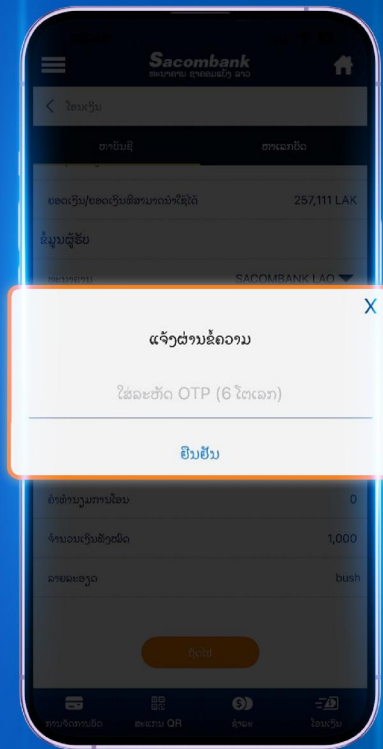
Sacombank
ທະນາຄານ ຊາຄອມແບັງ ລາວ

ໂອນເງິນ

ຫາບັນຊີ

ຫາເລກບັດ

ຍອດເງິນ/ຍອດເງິນທີ່ສາມາດນຳໃຊ້ໄດ້

257,111 LAK

ຂໍ້ມູນຜູ້ຮັບ

ທະນາຄານ

SACOMBANK LAO

X

ແຈ້ງຜ່ານຂໍ້ຄວາມ

ໃສ່ລະຫັດ OTP (6 ໂຕເລກ)

ຢືນຢັນ

ຄ່າທຳນຽມການໂອນ

0

ຈຳນວນເງິນທັງໝົດ

1,000

ລາຍລະອຽດ

bush

ຕໍ່ໄປ

ການຈັດການບັດ

ສະແກນ QR

ຈ່າຍ

ໂອນເງິນ